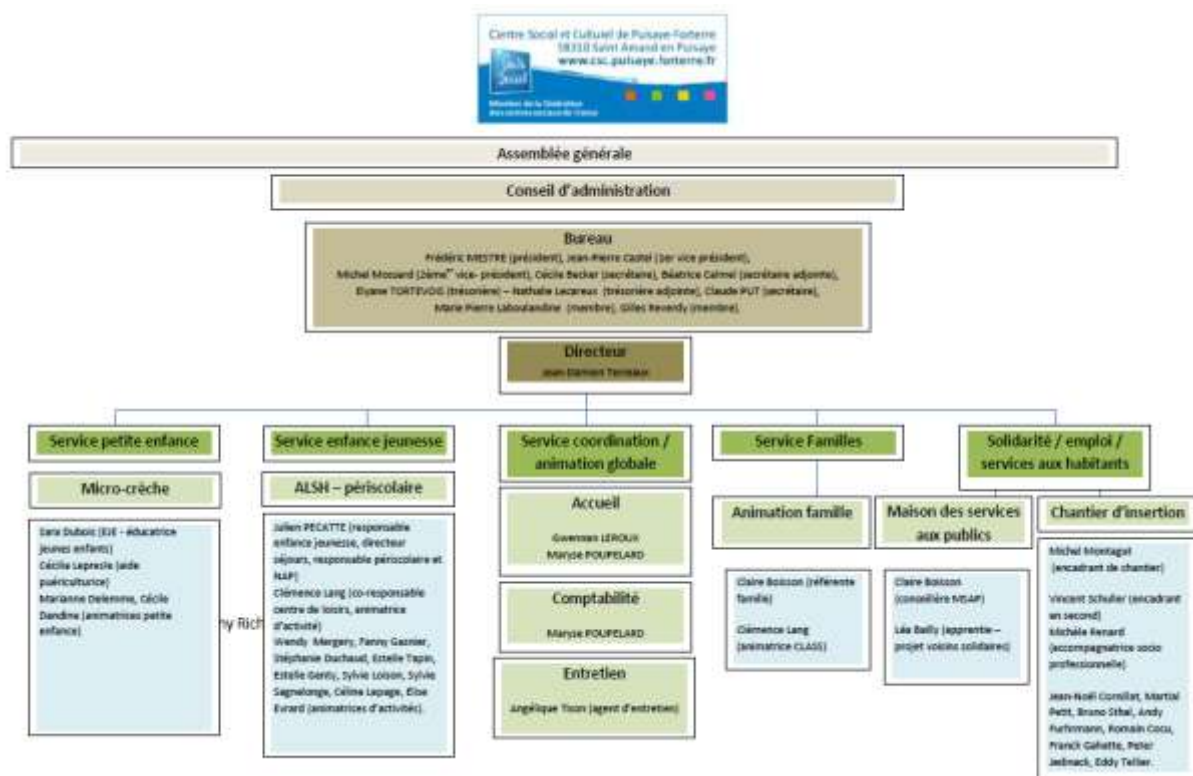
Centre Social et Culturel de Puisaye-Forterre
58310 Saint Amand en Puisaye
www.csc.puisaye.forterre.fr

Centre Social

Membre de la Fédération des centres sociaux de France

Assemblée générale

Conseil d'administration

Bureau
Frédéric MESTRE (président), Jean-Pierre Castel (1er vice président), Michel Mossard (2ème vice- président), Cécile Becker (secrétaire), Béatrice Calmel (secrétaire adjointe), Eliane TORTEVOIS (trésorière) – Nathalie Lecareux (trésorière adjointe), Claude PUT (secrétaire), Marie-Pierre Laboulandine (membre), Gilles Revendy (membre).

Directeur
Jean-Damien Terreaux

Service petite enfance

Micro-crèche

Sara Dubois (EJE - éducatrice jeunes enfants)
Cécile Leprezle (aide puéricultrice)
Marianne Delemme, Cécile Dandine (animatrices petite enfance)

ny Rich

Service enfance jeunesse

ALSH – périscolaire

Julien PECATTE (responsable enfance jeunesse, directeur séjours, responsable périscolaire et NAP)
Clémence Lang (co-responsable centre de loisirs, animatrice d'activité)
Wendy Mergery, Fanny Garnier, Stéphanie Duchaud, Estelle Tapin, Estelle Genty, Sylvie Loison, Sylvie Sagnelonge, Céline Lapage, Elise Evrard (animatrices d'activités).

Service coordination / animation globale

Accueil
Gwenola LEROUX
Maryse POUPELARD

Comptabilité
Maryse POUPELARD

Entretien
Angélique Tison (agent d'entretien)

Service Familles

Animation famille

Claire Boisson (référente famille)
Clémence Lang (animatrice CLASS)

Solidarité / emploi / services aux habitants

Maison des services aux publics

Claire Boisson (conseillère MSAP)
Léa Bailly (apprentie – projet voisins solidaires)

Chantier d'insertion

Michel Montagut (encadrant de chantier)
Vincent Schuler (encadrant en second)
Michèle Renard (accompagnatrice socio professionnelle)
Jean-Noël Cornillat, Martial Petit, Bruno Sthal, Andy Furhmann, Romain Cocu, Franck Gallotte, Peter Jesbnack, Eddy Tellier.